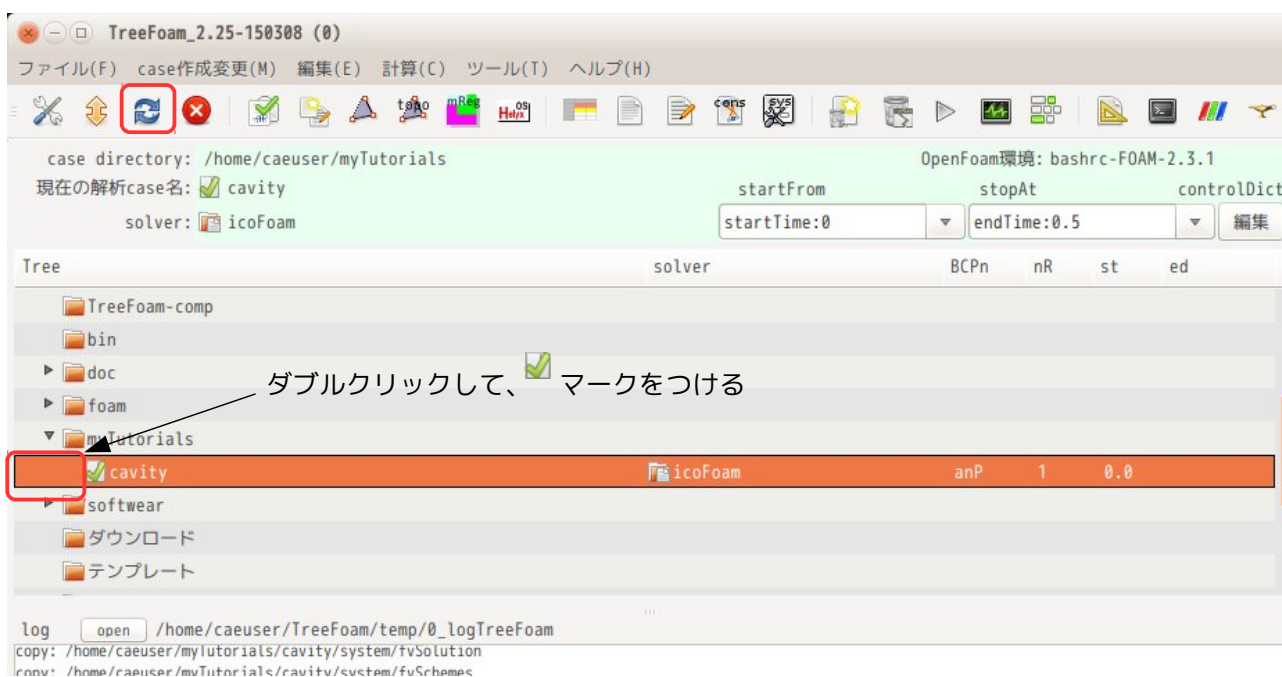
TreeFoam_2.25-150308 (0)

ファイル(F) case作成変更(M) 編集(E) 計算(C) ツール(T) ヘルプ(H)

topo mReg Helyx OS cons sys

case directory: /home/caeuser/myTutorials
OpenFoam環境: bashrc-FOAM-2.3.1
現在の解析case名: cavity
startFrom stopAt controlDict
solver: icoFoam
startTime:0 endTime:0.5 編集

| Tree | solver | BCPn | nR | st | ed |
|---|---|---|---|---|---|
| TreeFoam-comp | | | | | |
| bin | | | | | |
| doc | | | | | |
| foam | | | | | |
| myTutorials | | | | | |
| cavity | icoFoam | anP | 1 | 0.0 | |
| softwear | | | | | |
| ダウンロード | | | | | |
| テンプレート | | | | | |

ダブルクリックして、 マークをつける

log open /home/caeuser/TreeFoam/temp/0_logTreeFoam
copy: /home/caeuser/myTutorials/cavity/system/fvSolution
copy: /home/caeuser/myTutorials/cavity/system/fvSchemes